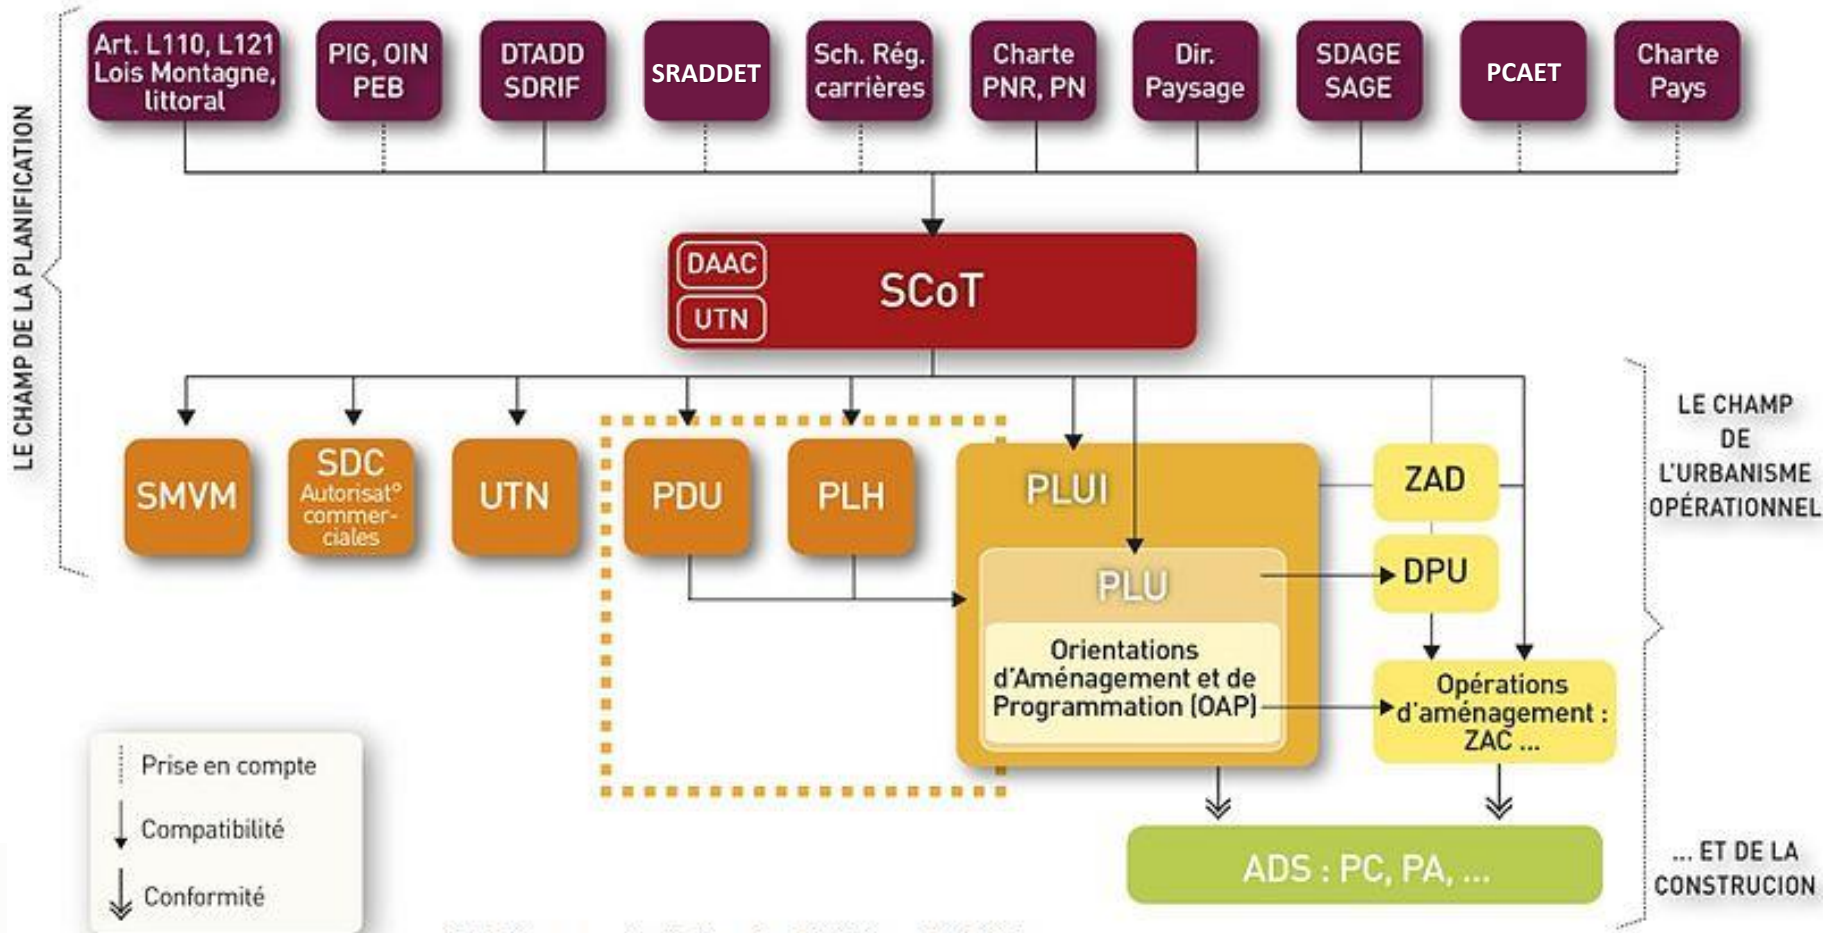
LE CHAMP DE LA PLANIFICATION

Art. L110, L121 Lois Montagne, littoral

PIG, OIN PEB

DTADD SDRIF

SRADDET

Sch. Rég. carrières

Charte PNR, PN

Dir. Paysage

SDAGE SAGE

PCAET

Charte Pays

DAAC

UTN

SCoT

SMVM

SDC Autorisat° commerciales

UTN

PDU

PLH

PLUI

PLU

Orientations d'Aménagement et de Programmation (OAP)

ZAD

DPU

Opérations d'aménagement : ZAC ...

LE CHAMP DE L'URBANISME OPÉRATIONNEL

ADS : PC, PA, ...

... ET DE LA CONSTRUCION

Prise en compte

Compatibilité

Conformité